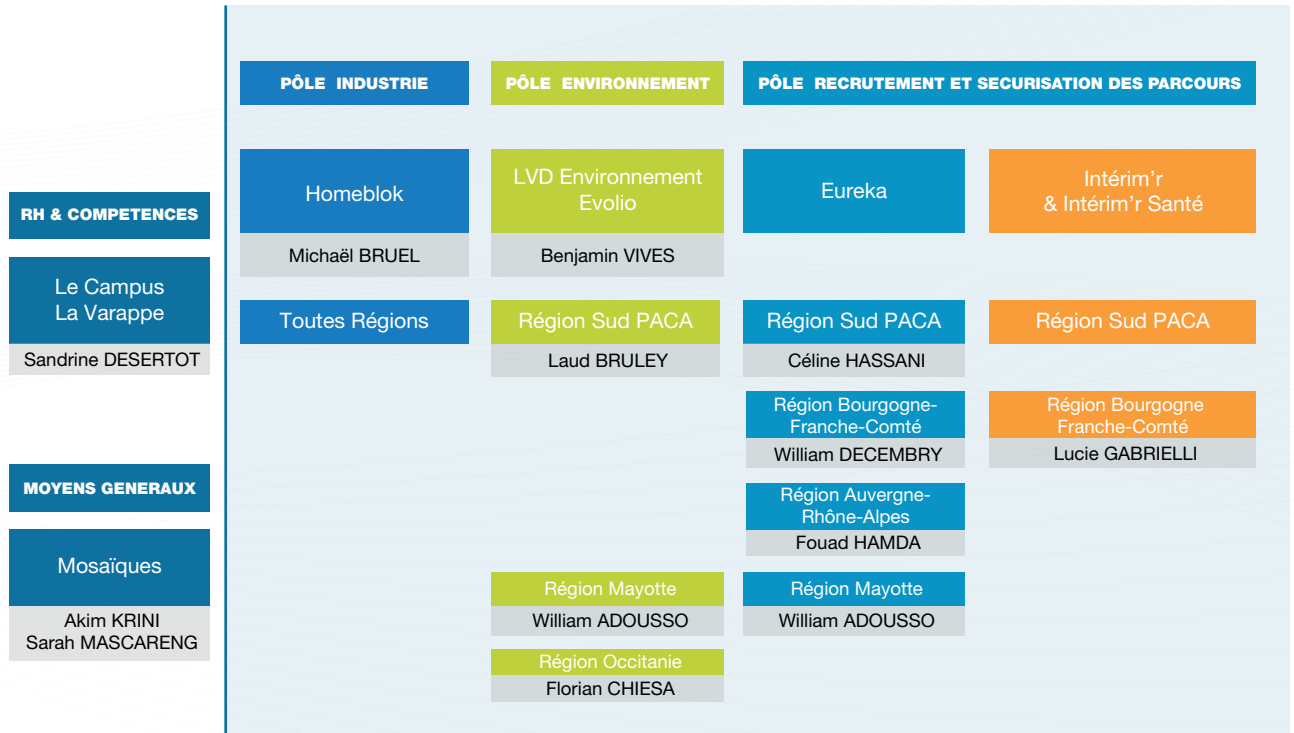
RH & COMPETENCES

Le Campus La Varappe

Sandrine DESERTOT

MOYENS GENERAUX

Mosaïques

Akim KRINI
Sarah MASCARENG

PÔLE INDUSTRIE

Homeblok

Michaël BRUEL

Toutes Régions

PÔLE ENVIRONNEMENT

LVD Environnement Evolio

Benjamin VIVES

Région Sud PACA

Laud BRULEY

Région Mayotte

William ADOUSSO

Région Occitanie

Florian CHIESA

PÔLE RECRUTEMENT ET SECURISATION DES PARCOURS

Eureka

Région Sud PACA

Céline HASSANI

Région Bourgogne-Franche-Comté

William DECEMBRY

Région Auvergne-Rhône-Alpes

Fouad HAMDA

Région Mayotte

William ADOUSSO

Intérim'r & Intérim'r Santé

Région Sud PACA

Région Bourgogne Franche-Comté

Lucie GABRIELLI